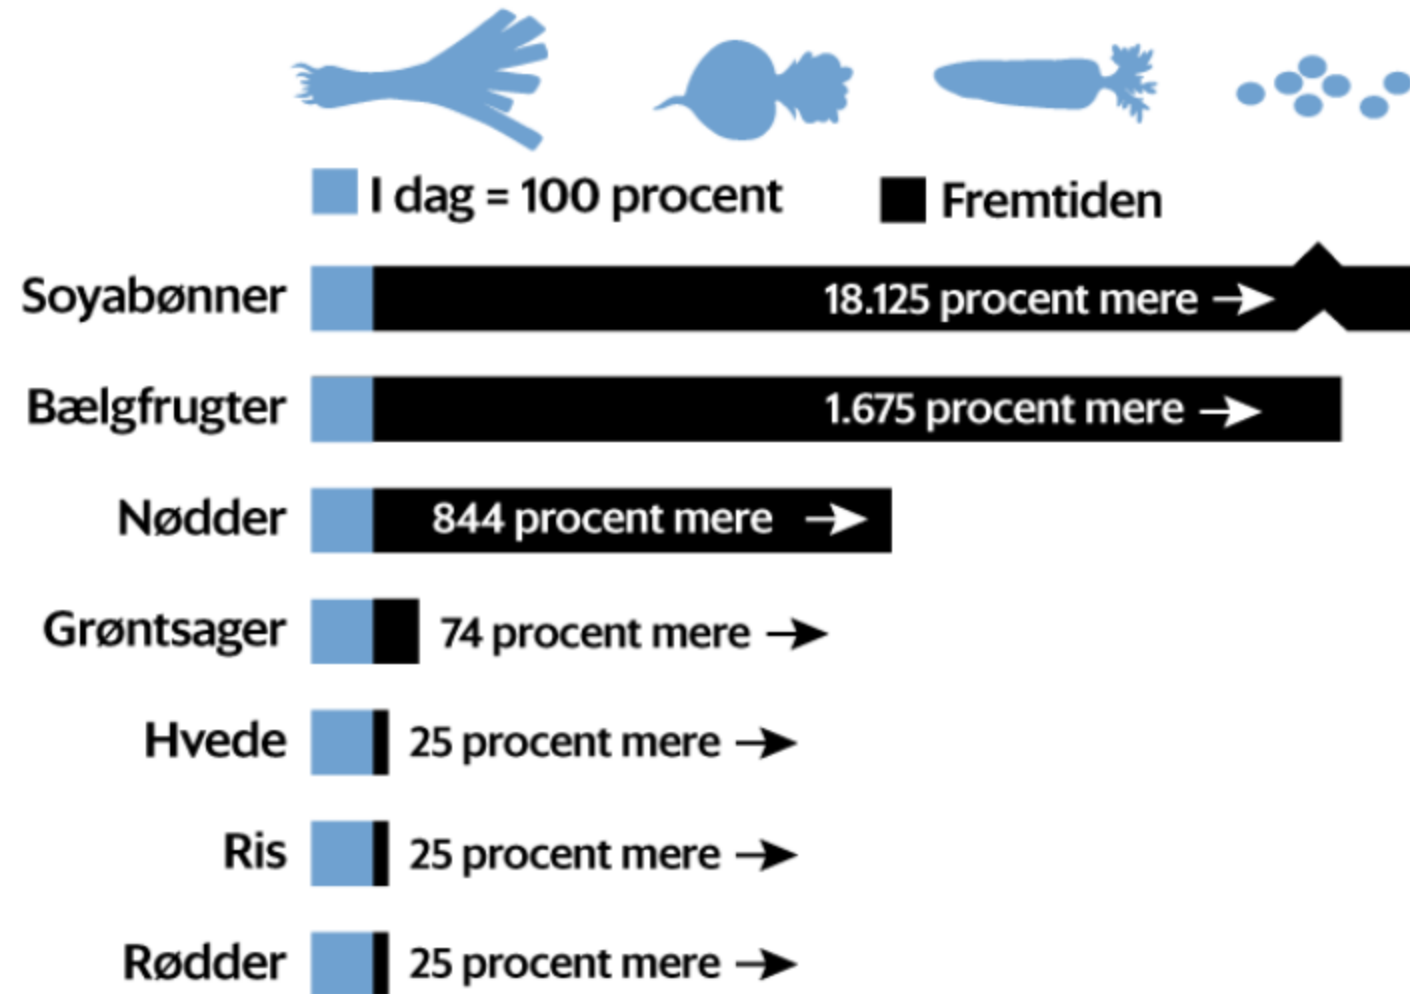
I dag = 100 procent
Fremtiden

Soyabønner 18.125 procent mere →
Bælgfrugter 1.675 procent mere →
Nødder 844 procent mere →
Grøntsager 74 procent mere →
Hvede 25 procent mere →
Ris 25 procent mere →
Rødder 25 procent mere →